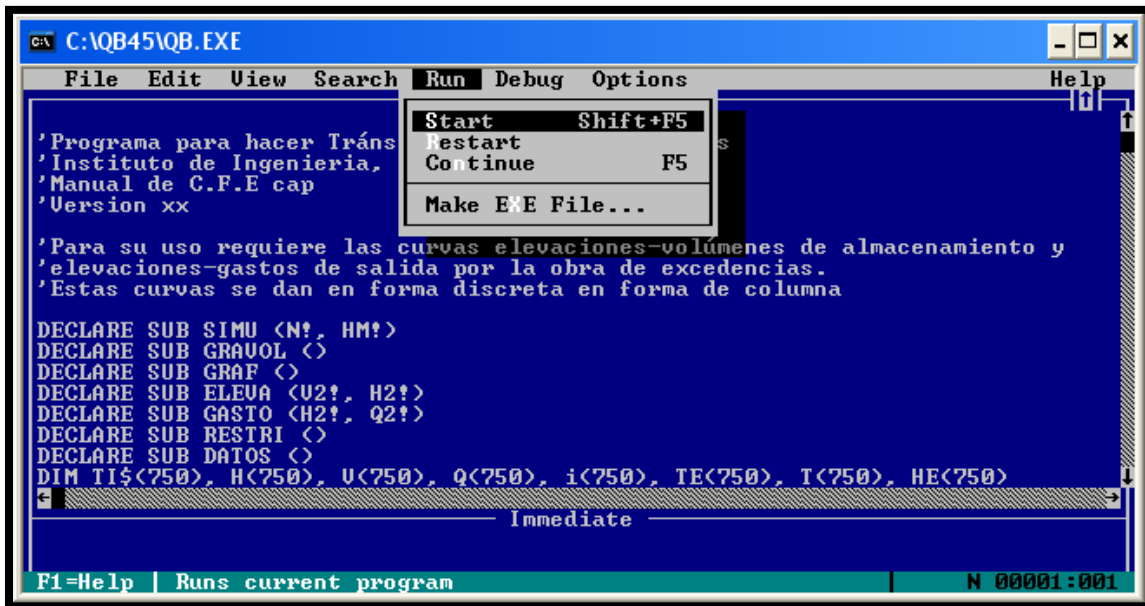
C:\QB45\QB.EXE

File Edit View Search Run Debug Options Help

Start Shift+F5
Restart
Continue F5
Make EXE File...

'Programa para hacer Tráns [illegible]s
'Instituto de Ingenieria,
'Manual de C.F.E cap
'Version xx

'Para su uso requiere las curvas elevaciones-volúmenes de almacenamiento y
'elevaciones-gastos de salida por la obra de excedencias.
'Estas curvas se dan en forma discreta en forma de columna

DECLARE SUB SIMU (N!, HM!)
DECLARE SUB GRAVOL ()
DECLARE SUB GRAF ()
DECLARE SUB ELEVA (V2!, H2!)
DECLARE SUB GASTO (H2!, Q2!)
DECLARE SUB RESTRI ()
DECLARE SUB DATOS ()
DIM TI$(750), H(750), V(750), Q(750), i(750), TE(750), T(750), HE(750)

Immediate

F1=Help | Runs current program N 00001:001